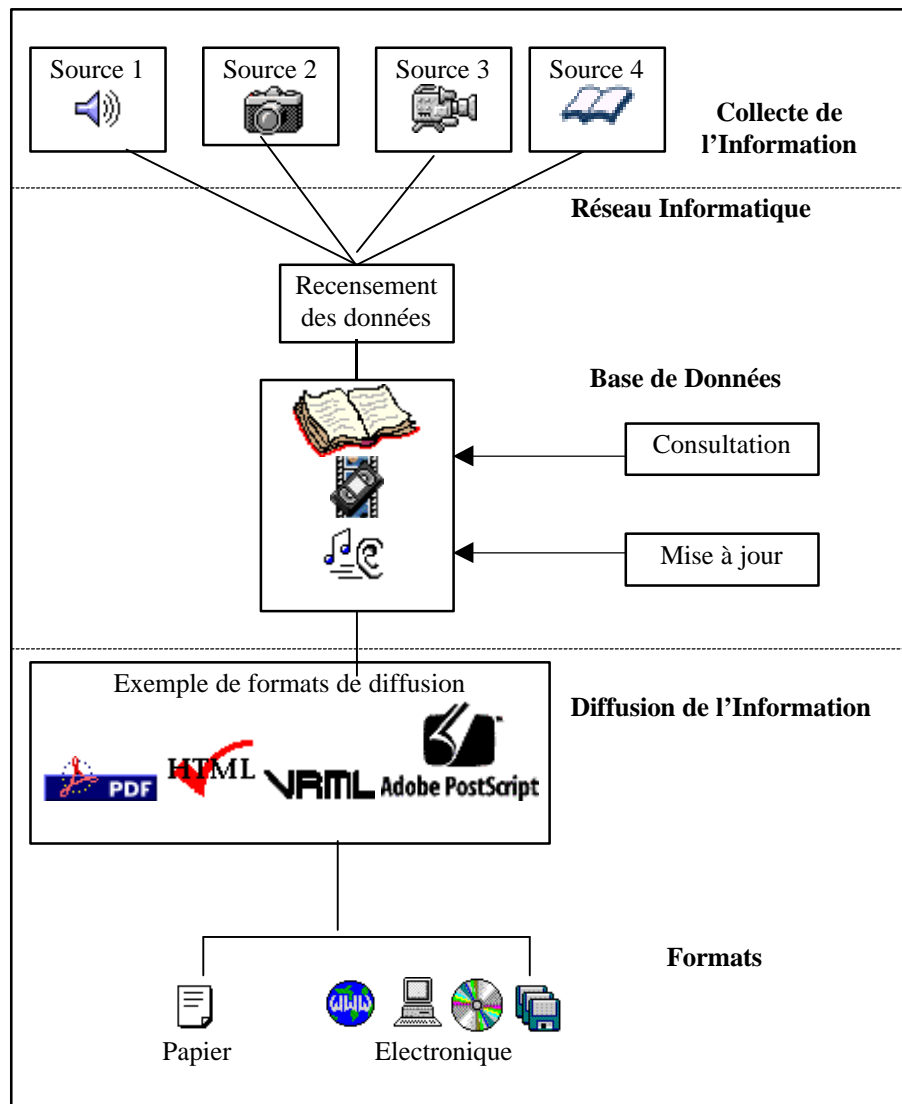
Source 1

Source 2

Source 3

Source 4

Collecte de l'Information

Réseau Informatique

Recensement des données

Base de Données

Consultation

Mise à jour

Exemple de formats de diffusion

PDF

HTML

VRML

Adobe PostScript

Diffusion de l'Information

Formats

Papier

Electronique